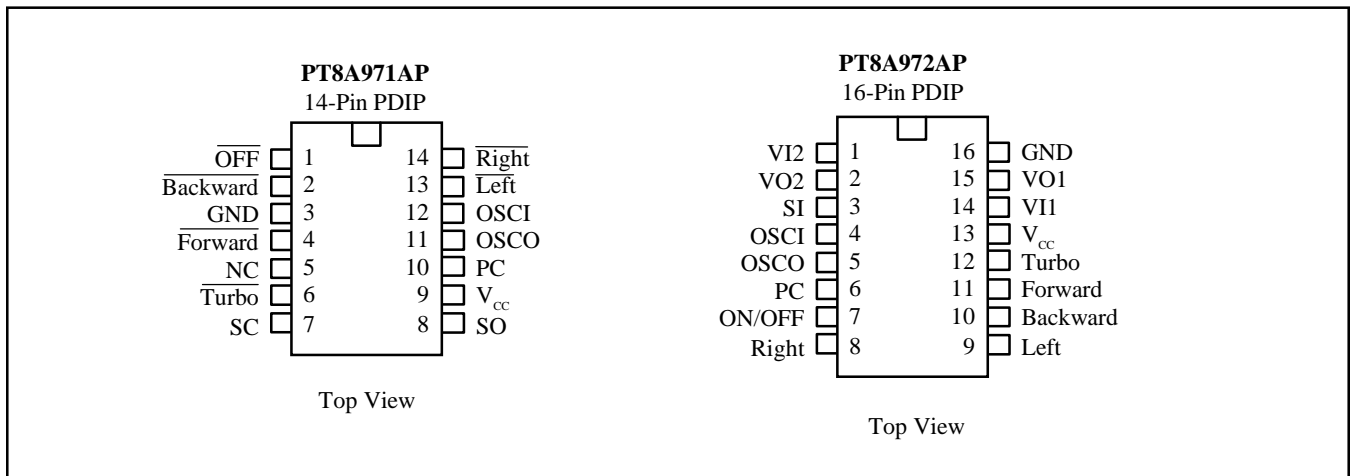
**PT8A971AP**
14-Pin PDIP

| Pin name | Pin | Pin | Pin name |
|---|---|---|---|
| $\overline{\text{OFF}}$ | 1 | 14 | $\overline{\text{Right}}$ |
| $\overline{\text{Backward}}$ | 2 | 13 | $\overline{\text{Left}}$ |
| GND | 3 | 12 | OSCI |
| $\overline{\text{Forward}}$ | 4 | 11 | OSCO |
| NC | 5 | 10 | PC |
| $\overline{\text{Turbo}}$ | 6 | 9 | $V_{cc}$ |
| SC | 7 | 8 | SO |

Top View

**PT8A972AP**
16-Pin PDIP

| Pin name | Pin | Pin | Pin name |
|---|---|---|---|
| VI2 | 1 | 16 | GND |
| VO2 | 2 | 15 | VO1 |
| SI | 3 | 14 | VI1 |
| OSCI | 4 | 13 | $V_{cc}$ |
| OSCO | 5 | 12 | Turbo |
| PC | 6 | 11 | Forward |
| ON/OFF | 7 | 10 | Backward |
| Right | 8 | 9 | Left |

Top View